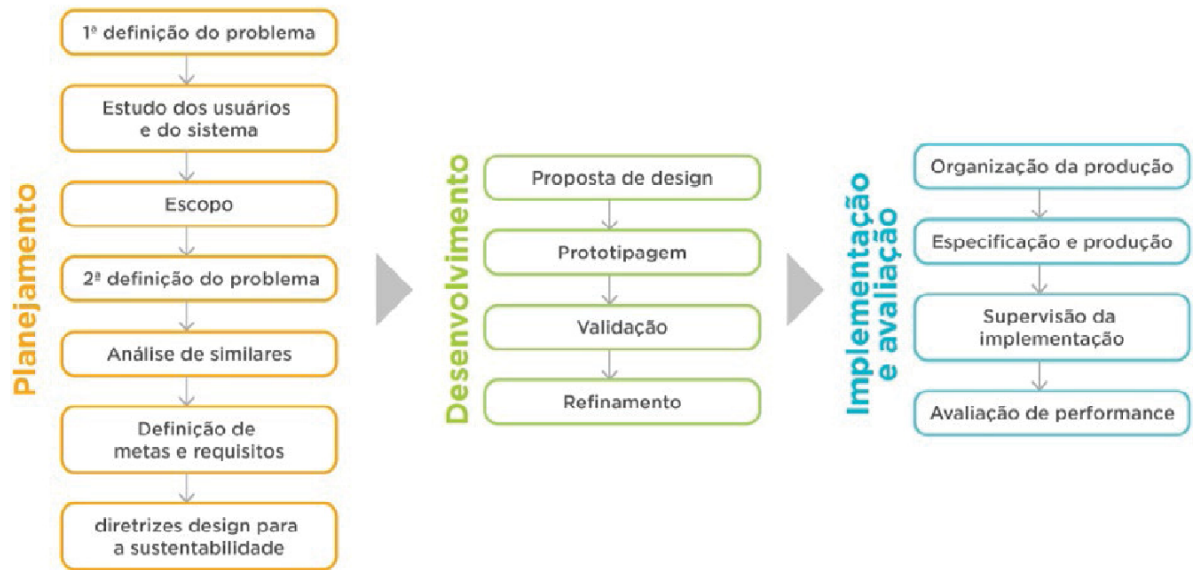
Planejamento

1ª definição do problema

Estudo dos usuários e do sistema

Escopo

2ª definição do problema

Análise de similares

Definição de metas e requisitos

diretrizes design para a sustentabilidade

Desenvolvimento

Proposta de design

Prototipagem

Validação

Refinamento

Implementação e avaliação

Organização da produção

Especificação e produção

Supervisão da implementação

Avaliação de performance